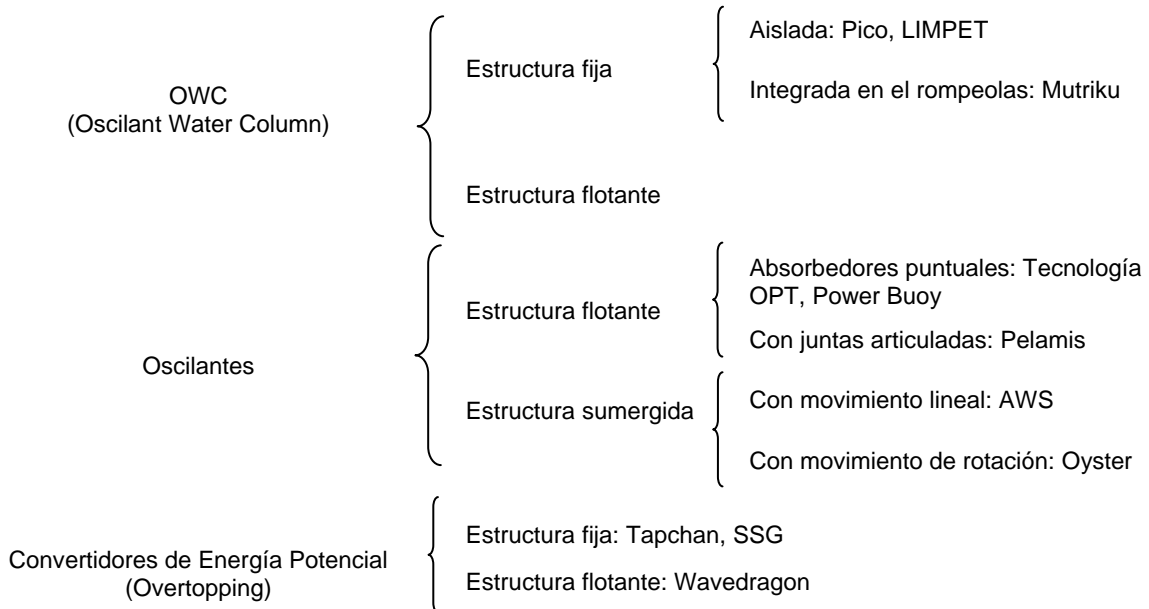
OWC
(Oscilant Water Column)

Estructura fija

Aislada: Pico, LIMPET

Integrada en el rompeolas: Mutriku

Estructura flotante

Oscilantes

Estructura flotante

Absorbedores puntuales: Tecnología OPT, Power Buoy

Con juntas articuladas: Pelamis

Estructura sumergida

Con movimiento lineal: AWS

Con movimiento de rotación: Oyster

Convertidores de Energía Potencial
(Overtopping)

Estructura fija: Tapchan, SSG

Estructura flotante: Wavedragon